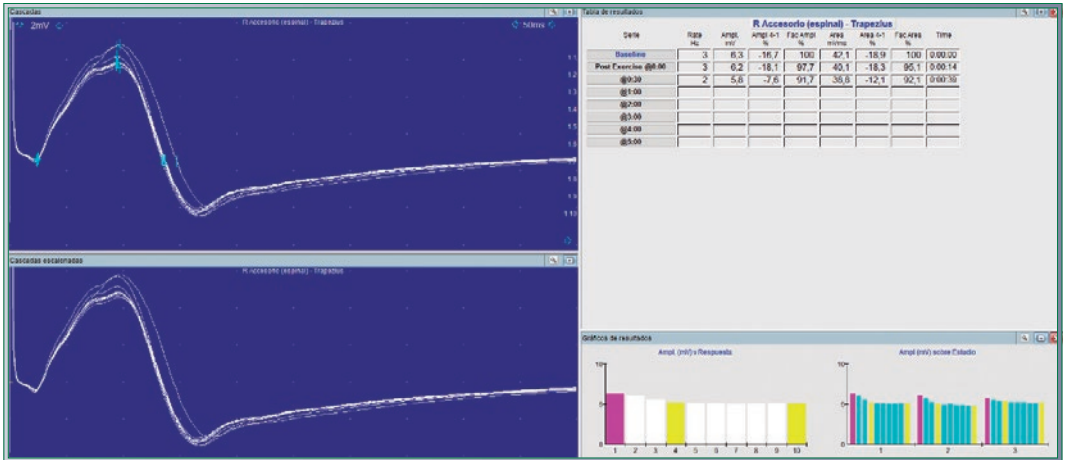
Cascadas

2mV

R Accesorio (espinal) - Trapezius

50ms

1:1
1:2
1:3
1:4
1:5
1:6
1:7
1:8
1:9
1:10

Cascadas escalonadas

R Accesorio (espinal) - Trapezius

Tabla de resultados

R Accesorio (espinal) - Trapezius

| Serie | Rate Hz | Ampl. mV | Ampl 4-1 % | Fac Ampl % | Area mVms | Area 4-1 % | Fac Area % | Time |
|---|---|---|---|---|---|---|---|---|
| Baseline | 3 | 6,3 | -16,7 | 100 | 42,1 | -18,9 | 100 | 0:00:00 |
| Post Exercise @0:00 | 3 | 6,2 | -18,1 | 97,7 | 40,1 | -18,3 | 95,1 | 0:00:14 |
| @0:30 | 2 | 5,8 | -7,6 | 91,7 | 38,8 | -12,1 | 92,1 | 0:00:38 |
| @1:00 | | | | | | | | |
| @2:00 | | | | | | | | |
| @3:00 | | | | | | | | |
| @4:00 | | | | | | | | |
| @5:00 | | | | | | | | |

Gráficos de resultados

Ampl. (mV) vRespuesta

10
5
0
1 2 3 4 5 6 7 8 9 10

Ampl (mV) sobre Estadio

10
5
0
1 2 3